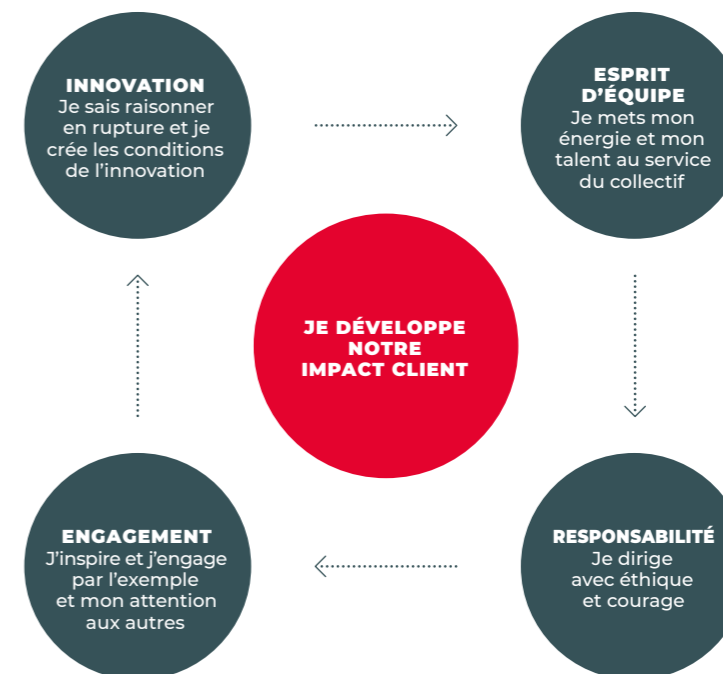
INNOVATION
Je sais raisonner en rupture et je crée les conditions de l'innovation

ESPRIT D'ÉQUIPE
Je mets mon énergie et mon talent au service du collectif

JE DÉVELOPPE NOTRE IMPACT CLIENT

ENGAGEMENT
J'inspire et j'engage par l'exemple et mon attention aux autres

RESPONSABILITÉ
Je dirige avec éthique et courage